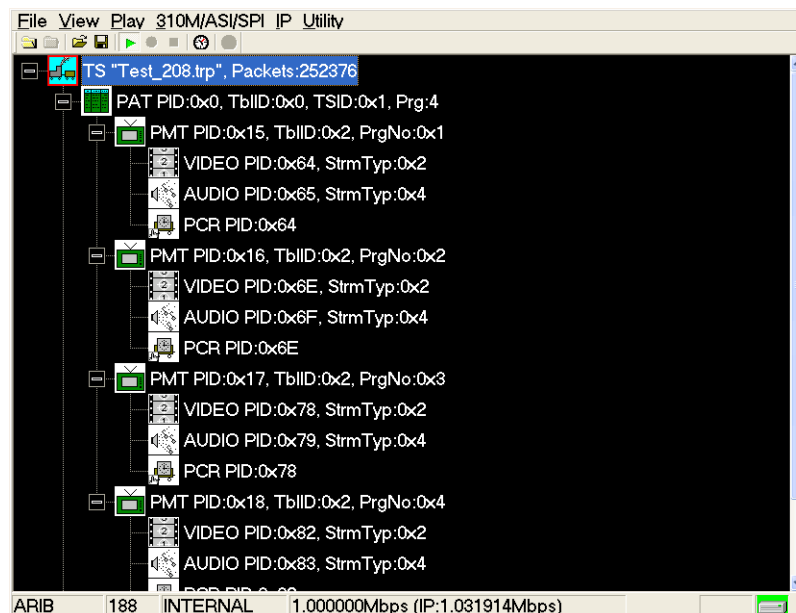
File View Play 310M/ASI/SPI IP Utility

TS "Test_208.trp", Packets:252376
PAT PID:0x0, TblID:0x0, TSID:0x1, Prg:4
PMT PID:0x15, TblID:0x2, PrgNo:0x1
VIDEO PID:0x64, StrmTyp:0x2
AUDIO PID:0x65, StrmTyp:0x4
PCR PID:0x64
PMT PID:0x16, TblID:0x2, PrgNo:0x2
VIDEO PID:0x6E, StrmTyp:0x2
AUDIO PID:0x6F, StrmTyp:0x4
PCR PID:0x6E
PMT PID:0x17, TblID:0x2, PrgNo:0x3
VIDEO PID:0x78, StrmTyp:0x2
AUDIO PID:0x79, StrmTyp:0x4
PCR PID:0x78
PMT PID:0x18, TblID:0x2, PrgNo:0x4
VIDEO PID:0x82, StrmTyp:0x2
AUDIO PID:0x83, StrmTyp:0x4
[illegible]

ARIB 188 INTERNAL 1.000000Mbps (IP:1.031914Mbps)